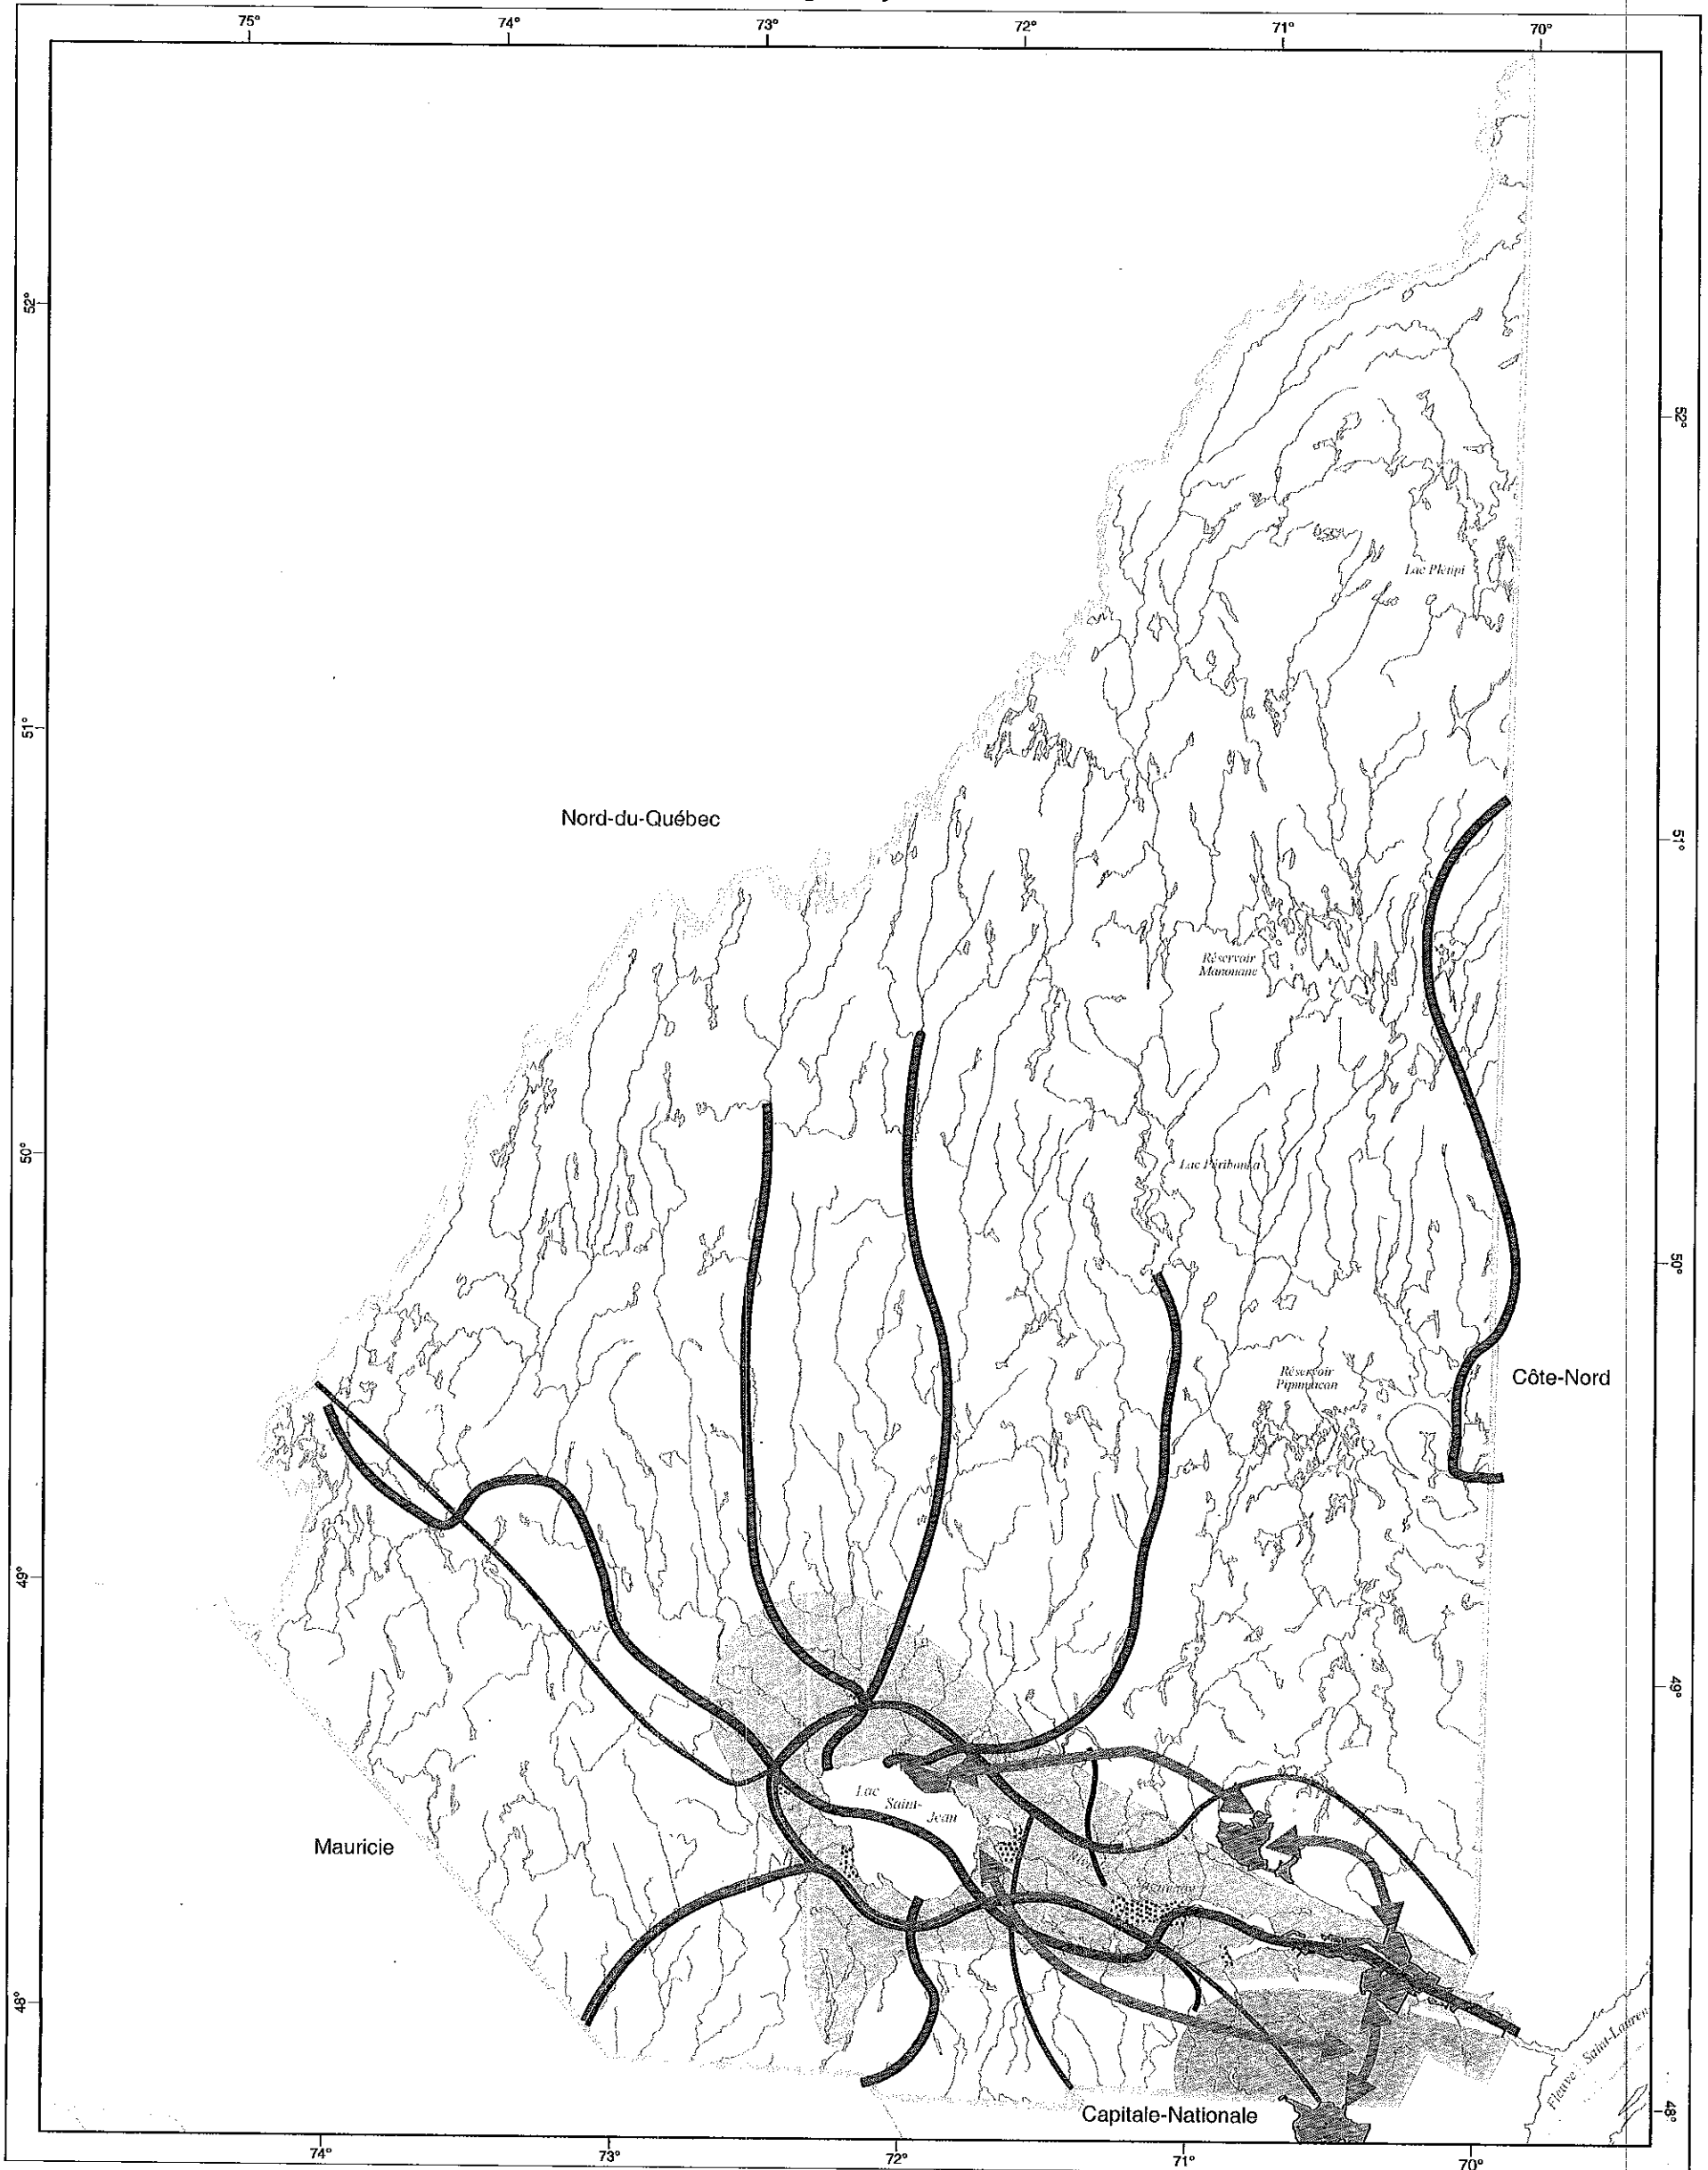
75° 74° 73° 72° 71° 70°

52°

52°

Lac Plétipi

51°

Nord-du-Québec

51°

Réservoir Manouane

50°

Lac Péribonka

50°

Réservoir Pipmuacan

Côte-Nord

49°

49°

Lac Saint-Jean

Mauricie

48°

Fleuve Saint-Laurent

48°

Capitale-Nationale

74° 73° 72° 71° 70°